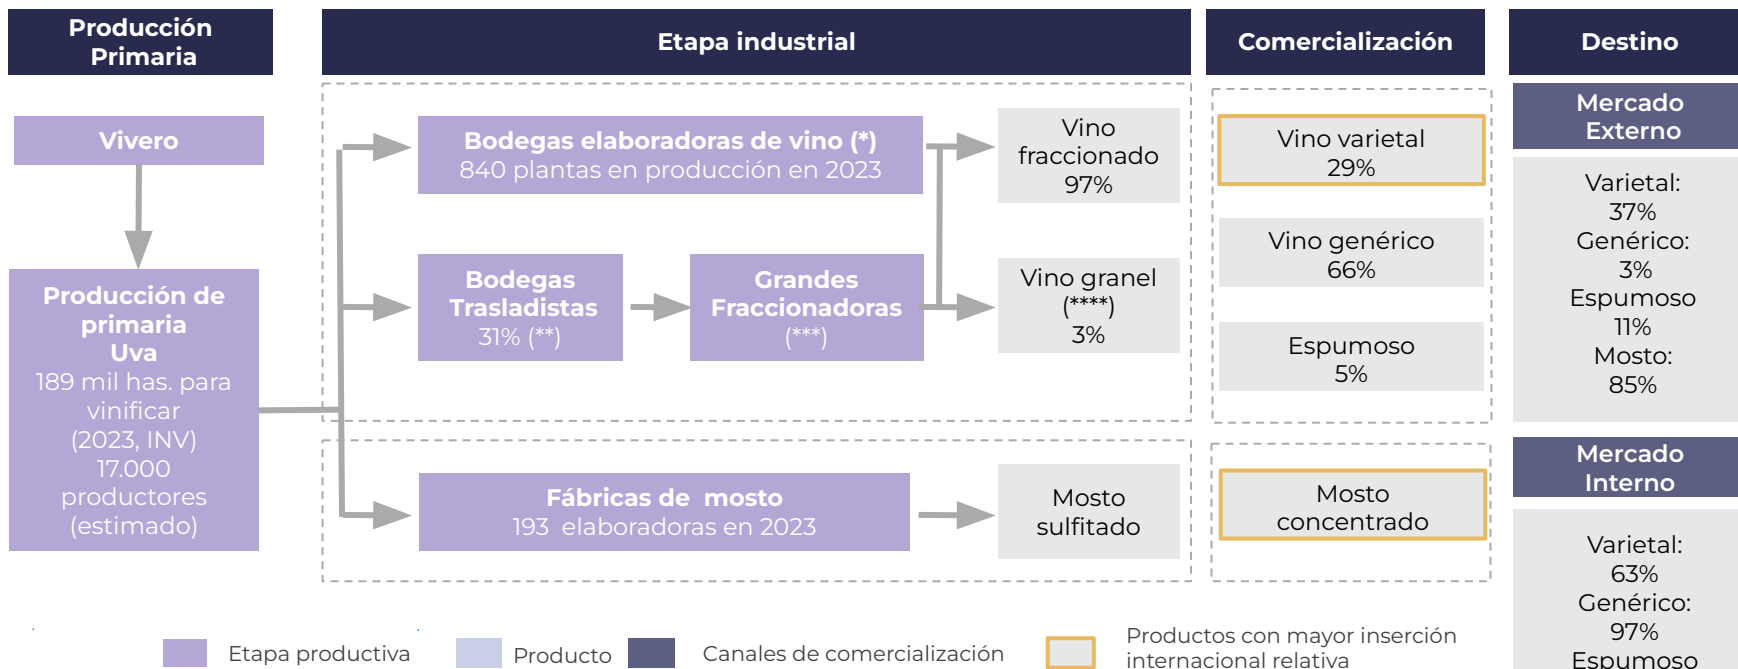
Producción Primaria

Etapa industrial

Comercialización

Destino

Vivero

Producción de primaria Uva
189 mil has. para vinificar (2023, INV)
17.000 productores (estimado)

Bodegas elaboradoras de vino (*)
840 plantas en producción en 2023

Bodegas Trasladistas
31% (**)

Grandes Fraccionadoras
(***)

Fábricas de mosto
193 elaboradoras en 2023

Vino fraccionado
97%

Vino granel
(****)
3%

Mosto sulfitado

Vino varietal
29%

Vino genérico
66%

Espumoso
5%

Mosto concentrado

Mercado Externo

Varietal:
37%
Genérico:
3%
Espumoso
11%
Mosto:
85%

Mercado Interno

Varietal:
63%
Genérico:
97%
Espumoso

Etapa productiva

Producto

Canales de comercialización

Productos con mayor inserción internacional relativa